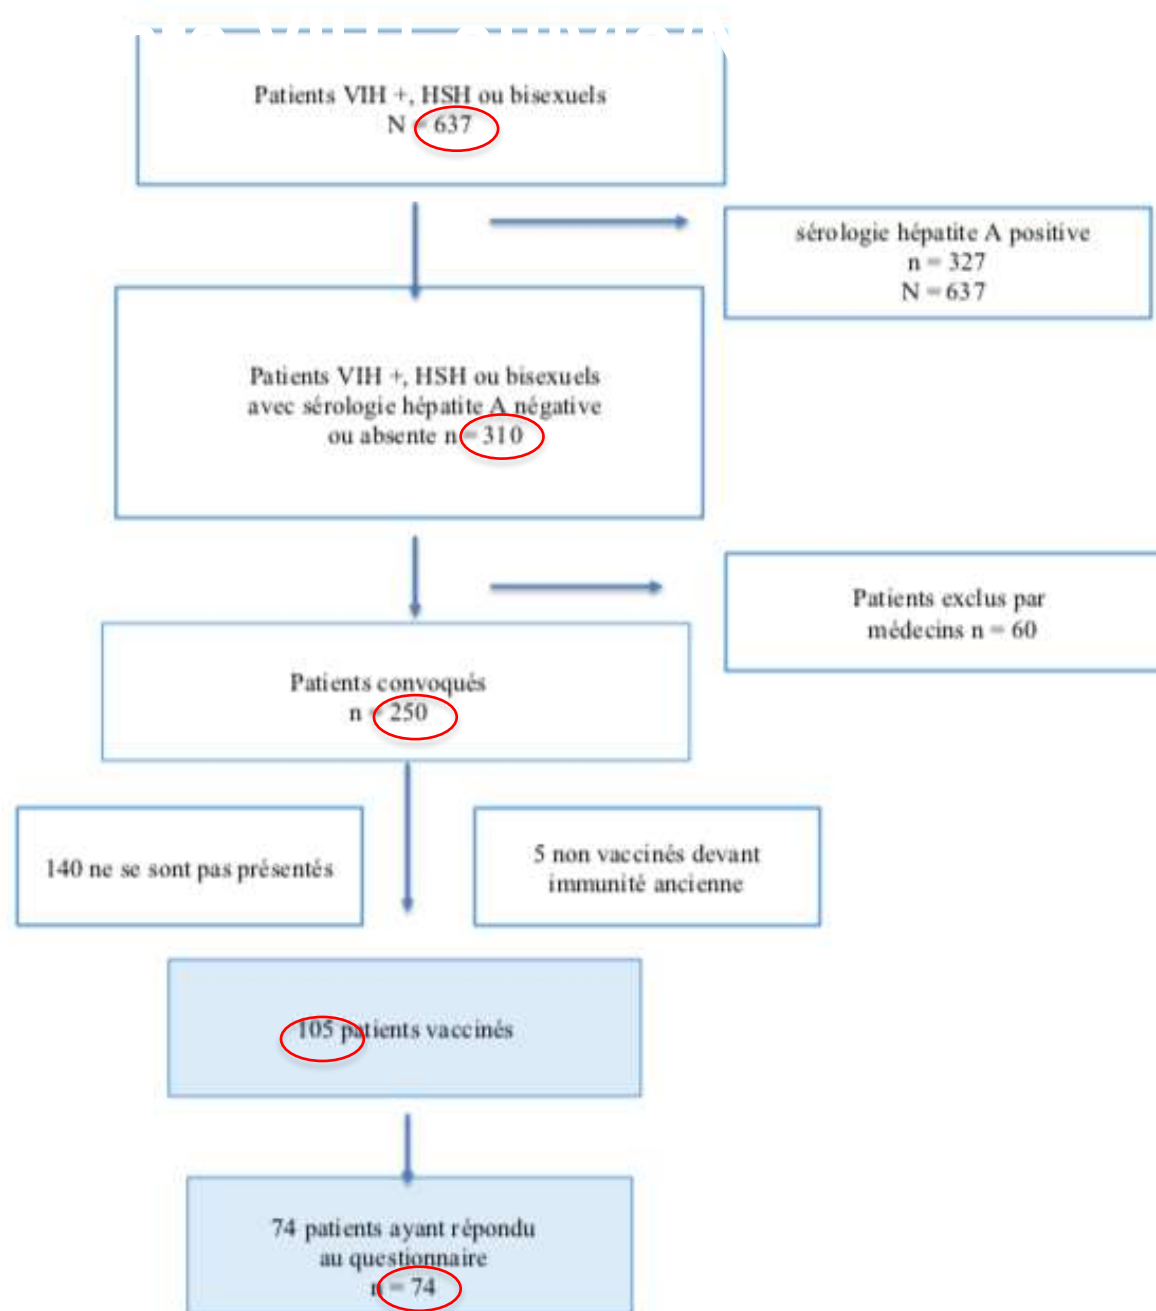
Patients VIH +, HSH ou bisexuels
N = 637

sérologie hépatite A positive
n = 327
N = 637

Patients VIH +, HSH ou bisexuels
avec sérologie hépatite A négative
ou absente n = 310

Patients exclus par
médecins n = 60

Patients convoqués
n = 250

140 ne se sont pas présentés

5 non vaccinés devant
immunité ancienne

105 patients vaccinés

74 patients ayant répondu
au questionnaire
n = 74